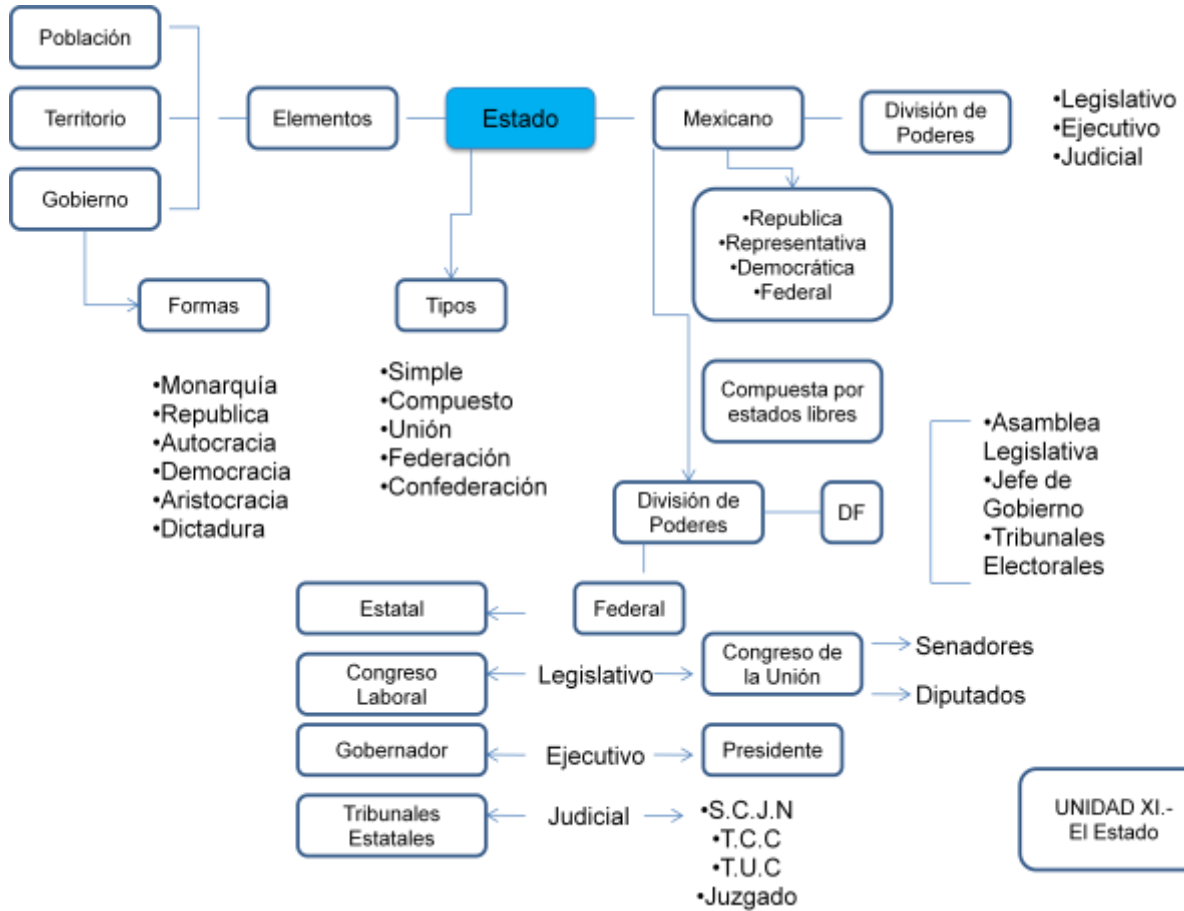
Población

Territorio

Gobierno

Elementos

Estado

Mexicano

División de Poderes

•Legislativo
•Ejecutivo
•Judicial

•Republica
•Representativa
•Democrática
•Federal

Formas

Tipos

•Monarquía
•Republica
•Autocracia
•Democracia
•Aristocracia
•Dictadura

•Simple
•Compuesto
•Unión
•Federación
•Confederación

Compuesta por estados libres

•Asamblea Legislativa
•Jefe de Gobierno
•Tribunales Electorales

División de Poderes

DF

Estatal

Federal

Congreso Laboral

Legislativo

Congreso de la Unión

Senadores

Diputados

Gobernador

Ejecutivo

Presidente

Tribunales Estatales

Judicial

•S.C.J.N
•T.C.C
•T.U.C
•Juzgado

UNIDAD XI.- El Estado